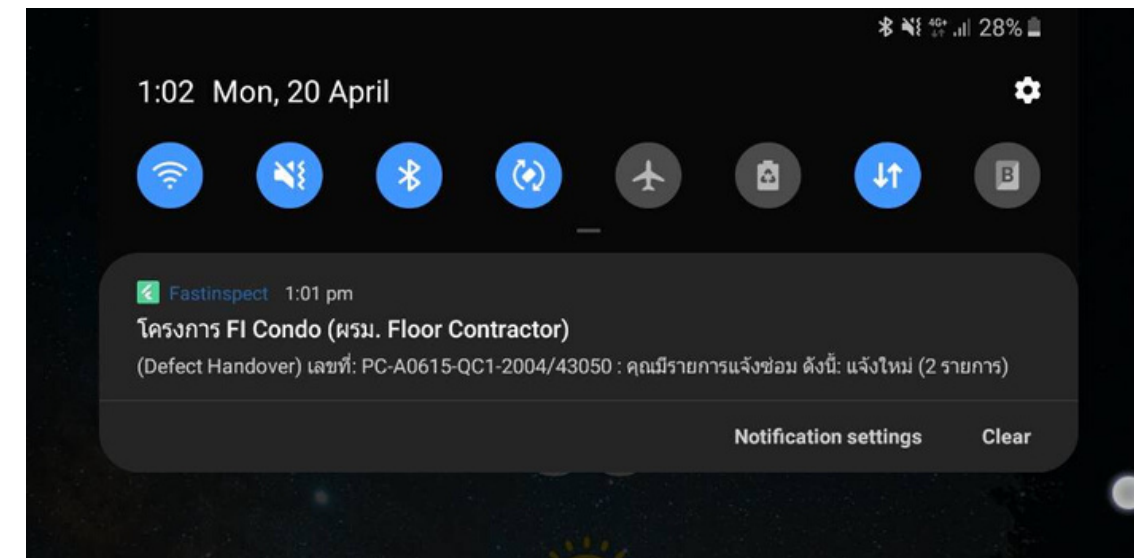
28%

1:02 Mon, 20 April

B

Fastinspect 1:01 pm
โครงการ FI Condo (ผรม. Floor Contractor)
(Defect Handover) เลขที่: PC-A0615-QC1-2004/43050 : คุณมีรายการแจ้งซ่อม ดังนี้: แจ้งใหม่ (2 รายการ)

Notification settings Clear